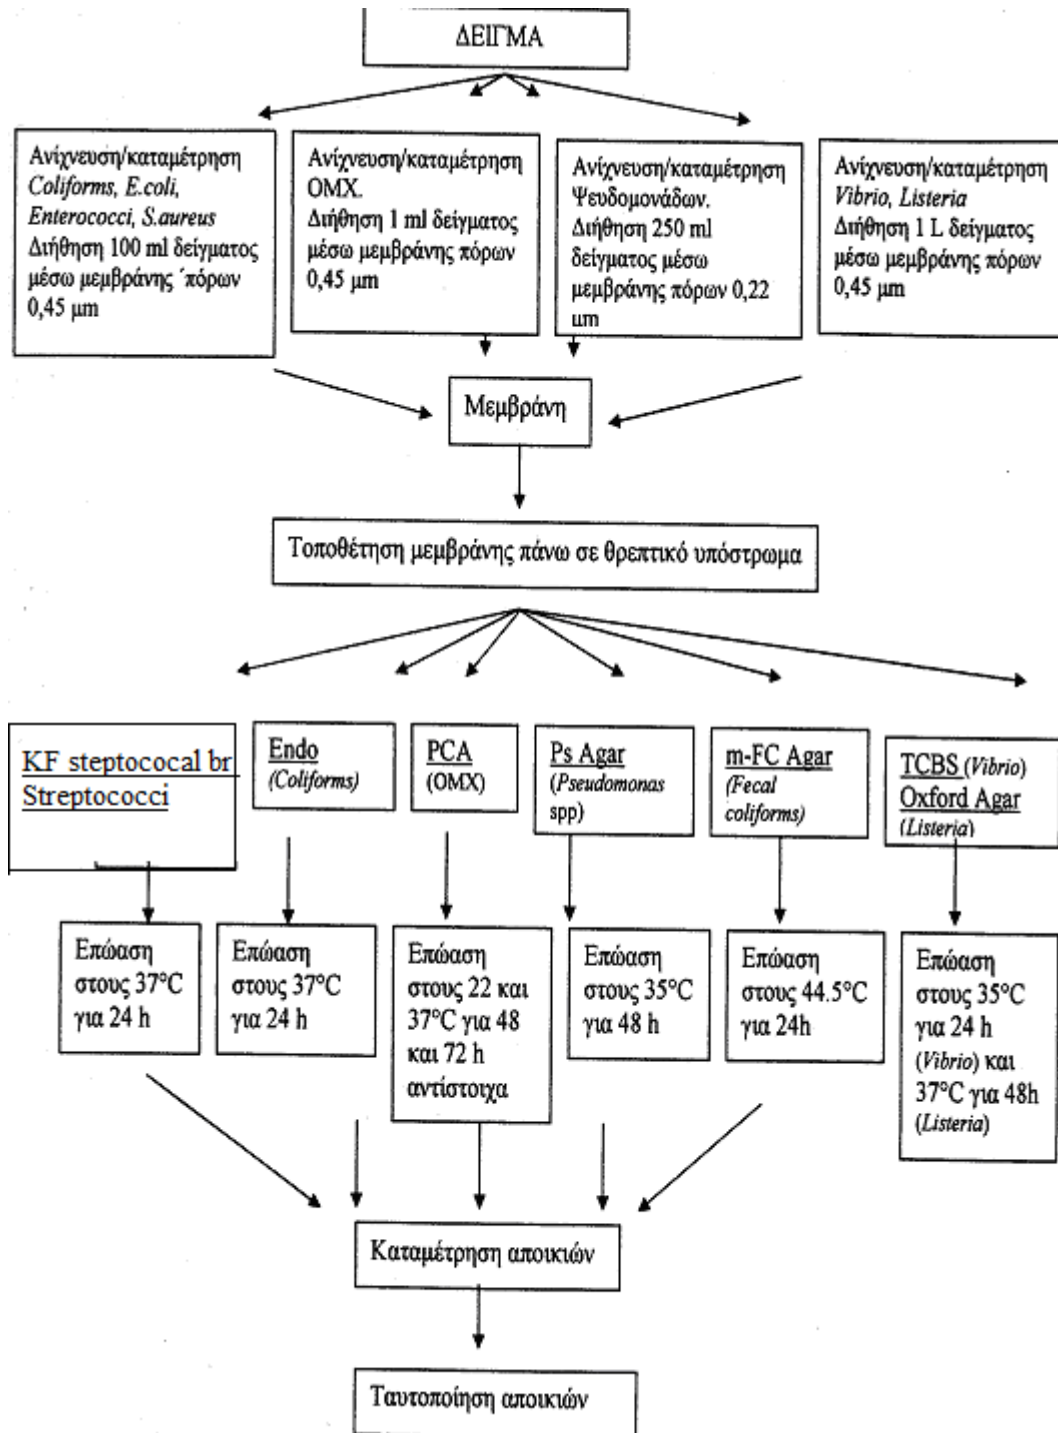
ΔΕΙΓΜΑ

Ανίχνευση/καταμέτρηση Coliforms, E.coli, Enterococci, S.aureus Διήθηση 100 ml δείγματος μέσω μεμβράνης ΄πόρων 0,45 μm

Ανίχνευση/καταμέτρηση ΟΜΧ. Διήθηση 1 ml δείγματος μέσω μεμβράνης πόρων 0,45 μm

Ανίχνευση/καταμέτρηση Ψευδομονάδων. Διήθηση 250 ml δείγματος μέσω μεμβράνης πόρων 0,22 um

Ανίχνευση/καταμέτρηση Vibrio, Listeria Διήθηση 1 L δείγματος μέσω μεμβράνης πόρων 0,45 μm

Μεμβράνη

Τοποθέτηση μεμβράνης πάνω σε θρεπτικό υπόστρωμα

KF steptococal br Streptococci

Endo (Coliforms)

PCA (OMX)

Ps Agar (Pseudomonas spp)

m-FC Agar (Fecal coliforms)

TCBS (Vibrio) Oxford Agar (Listeria)

Επώαση στους 37°C για 24 h

Επώαση στους 37°C για 24 h

Επώαση στους 22 και 37°C για 48 και 72 h αντίστοιχα

Επώαση στους 35°C για 48 h

Επώαση στους 44.5°C για 24h

Επώαση στους 35°C για 24 h (Vibrio) και 37°C για 48h (Listeria)

Καταμέτρηση αποικιών

Ταυτοποίηση αποικιών